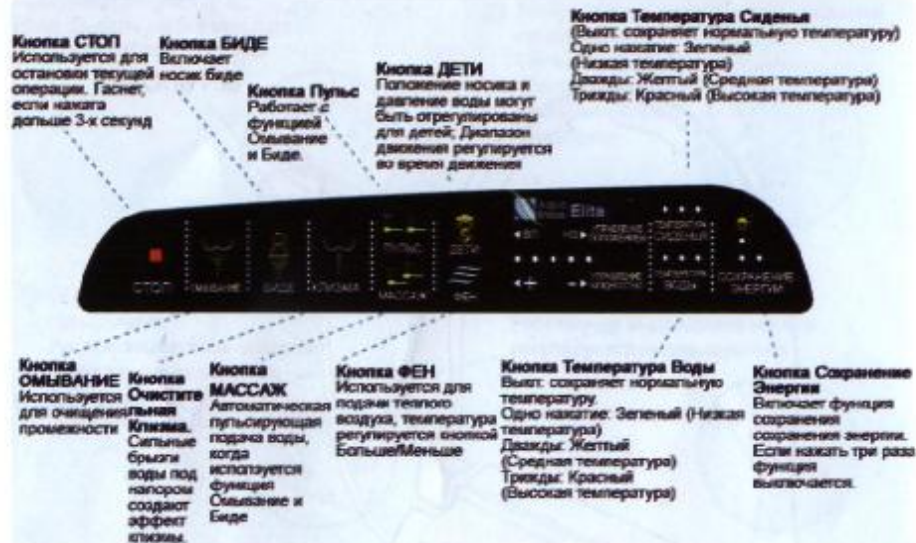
Кнопка Температура Сиденья
(Выкл: сохраняет нормальную температуру)
Одно нажатие: Зеленый
(Низкая температура)
Дважды: Желтый (Средняя температура)
Трижды: Красный (Высокая температура)

Кнопка СТОП
Используется для остановки текущей операции. Гаснет, если нажата дольше 3-х секунд

Кнопка БИДЕ
Включает носик биде

Кнопка Пульс
Работает с функцией Омывание и Биде.

Кнопка ДЕТИ
Положение носика и давление воды могут быть отрегулированы для детей; Диапазон движения регулируется во время движения

Elita

СТОП
ОМЫВАНИЕ
БИДЕ
КЛИЗМА
ПУЛЬС
МАССАЖ
ДЕТИ
ФЕН
ПОЛОЖЕНИЕ
ТЕМПЕРАТУРА СИДЕНЬЯ
ДАВЛЕНИЕ
ТЕМПЕРАТУРА ВОДЫ
СОХРАНЕНИЕ ЭНЕРГИИ

Кнопка ОМЫВАНИЕ
Используется для очищения промежности

Кнопка Очистительная Клизма.
Сильные брызги воды под напором создают эффект клизмы.

Кнопка МАССАЖ
Автоматическая пульсирующая подача воды, когда используется функция Омывание и Биде

Кнопка ФЕН
Используется для подачи теплого воздуха, температура регулируется кнопкой Больше/Меньше

Кнопка Температура Воды
Выкл: сохраняет нормальную температуру.
Одно нажатие: Зеленый (Низкая температура)
Дважды: Желтый (Средняя температура)
Трижды: Красный (Высокая температура)

Кнопка Сохранение Энергии
Включает функция сохранения сохранения энергии. Если нажать три раза функция выключается.